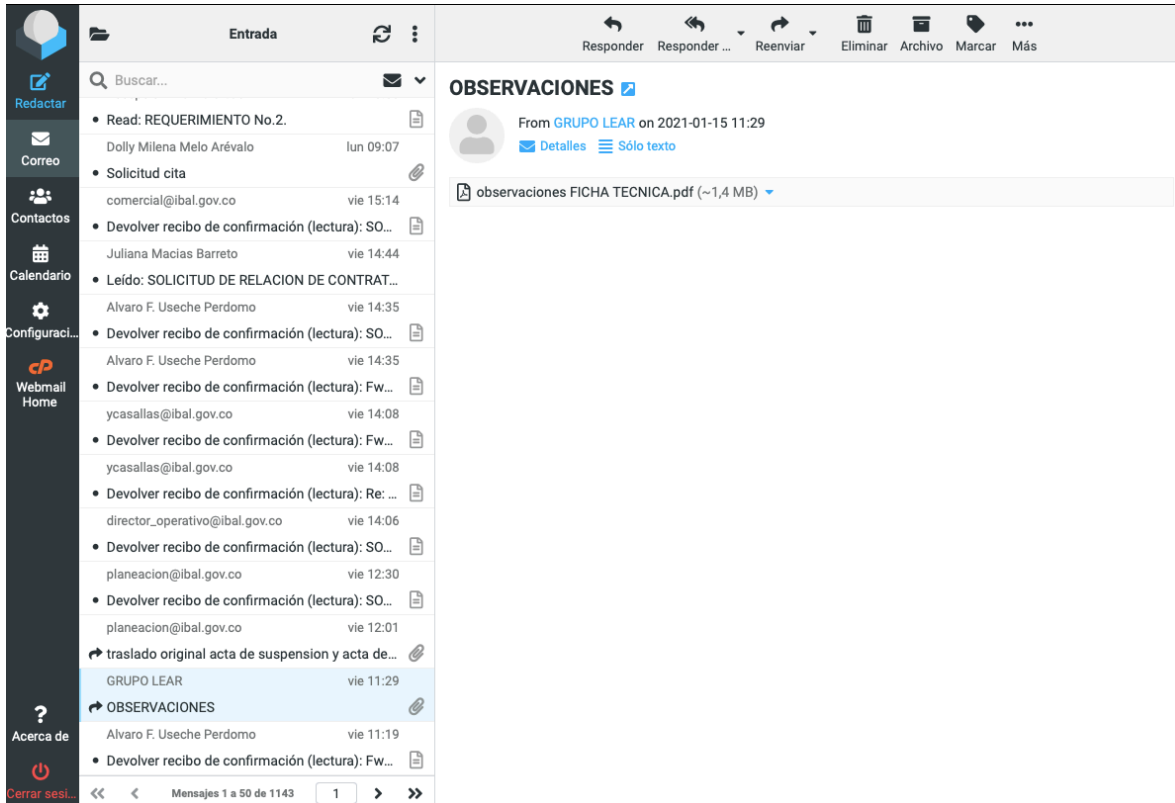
Redactar
Correo
Contactos
Calendario
Configuraci...
Webmail Home
Acerca de
Cerrar sesi...

Entrada

Buscar...

• Read: REQUERIMIENTO No.2.
Dolly Milena Melo Arévalo lun 09:07
• Solicitud cita
comercial@ibal.gov.co vie 15:14
• Devolver recibo de confirmación (lectura): SO...
Juliana Macias Barreto vie 14:44
• Leído: SOLICITUD DE RELACION DE CONTRAT...
Alvaro F. Useche Perdomo vie 14:35
• Devolver recibo de confirmación (lectura): SO...
Alvaro F. Useche Perdomo vie 14:35
• Devolver recibo de confirmación (lectura): Fw...
ycasallas@ibal.gov.co vie 14:08
• Devolver recibo de confirmación (lectura): Fw...
ycasallas@ibal.gov.co vie 14:08
• Devolver recibo de confirmación (lectura): Re: ...
director_operativo@ibal.gov.co vie 14:06
• Devolver recibo de confirmación (lectura): SO...
planeacion@ibal.gov.co vie 12:30
• Devolver recibo de confirmación (lectura): SO...
planeacion@ibal.gov.co vie 12:01
traslado original acta de suspension y acta de...
GRUPO LEAR vie 11:29
OBSERVACIONES
Alvaro F. Useche Perdomo vie 11:19
• Devolver recibo de confirmación (lectura): Fw...

Mensajes 1 a 50 de 1143 1

Responder Responder ... Reenviar Eliminar Archivo Marcar Más

OBSERVACIONES

From GRUPO LEAR on 2021-01-15 11:29
Detalles Sólo texto

observaciones FICHA TECNICA.pdf (~1,4 MB)